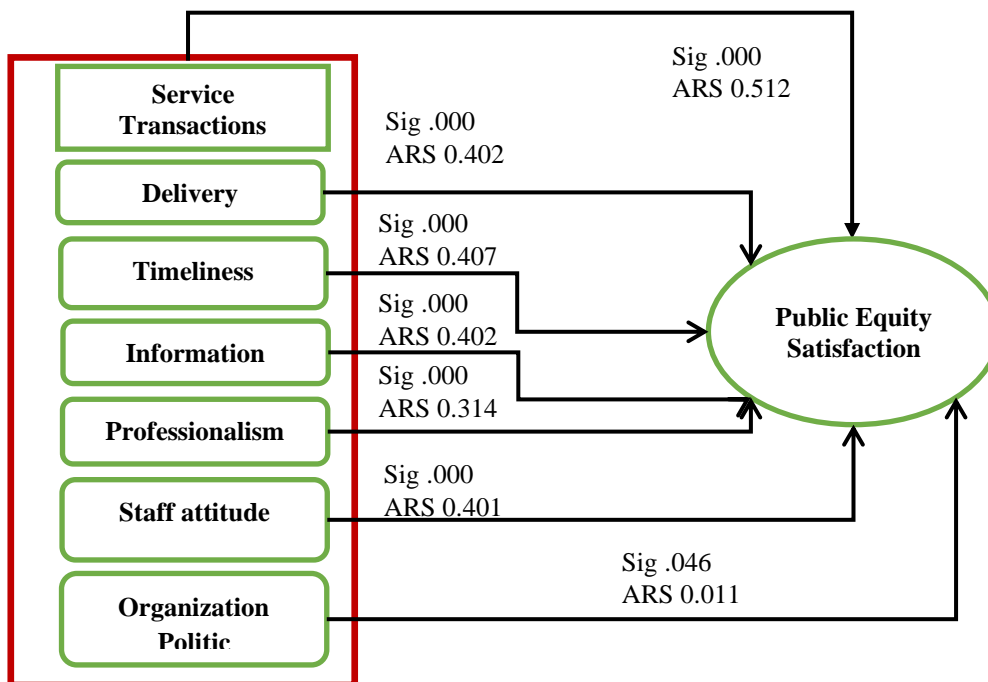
Service Transactions

Delivery

Timeliness

Information

Professionalism

Staff attitude

Organization Politic

Sig .000
ARS 0.512

Sig .000
ARS 0.402

Sig .000
ARS 0.407

Sig .000
ARS 0.402

Sig .000
ARS 0.314

Sig .000
ARS 0.401

Sig .046
ARS 0.011

Public Equity Satisfaction